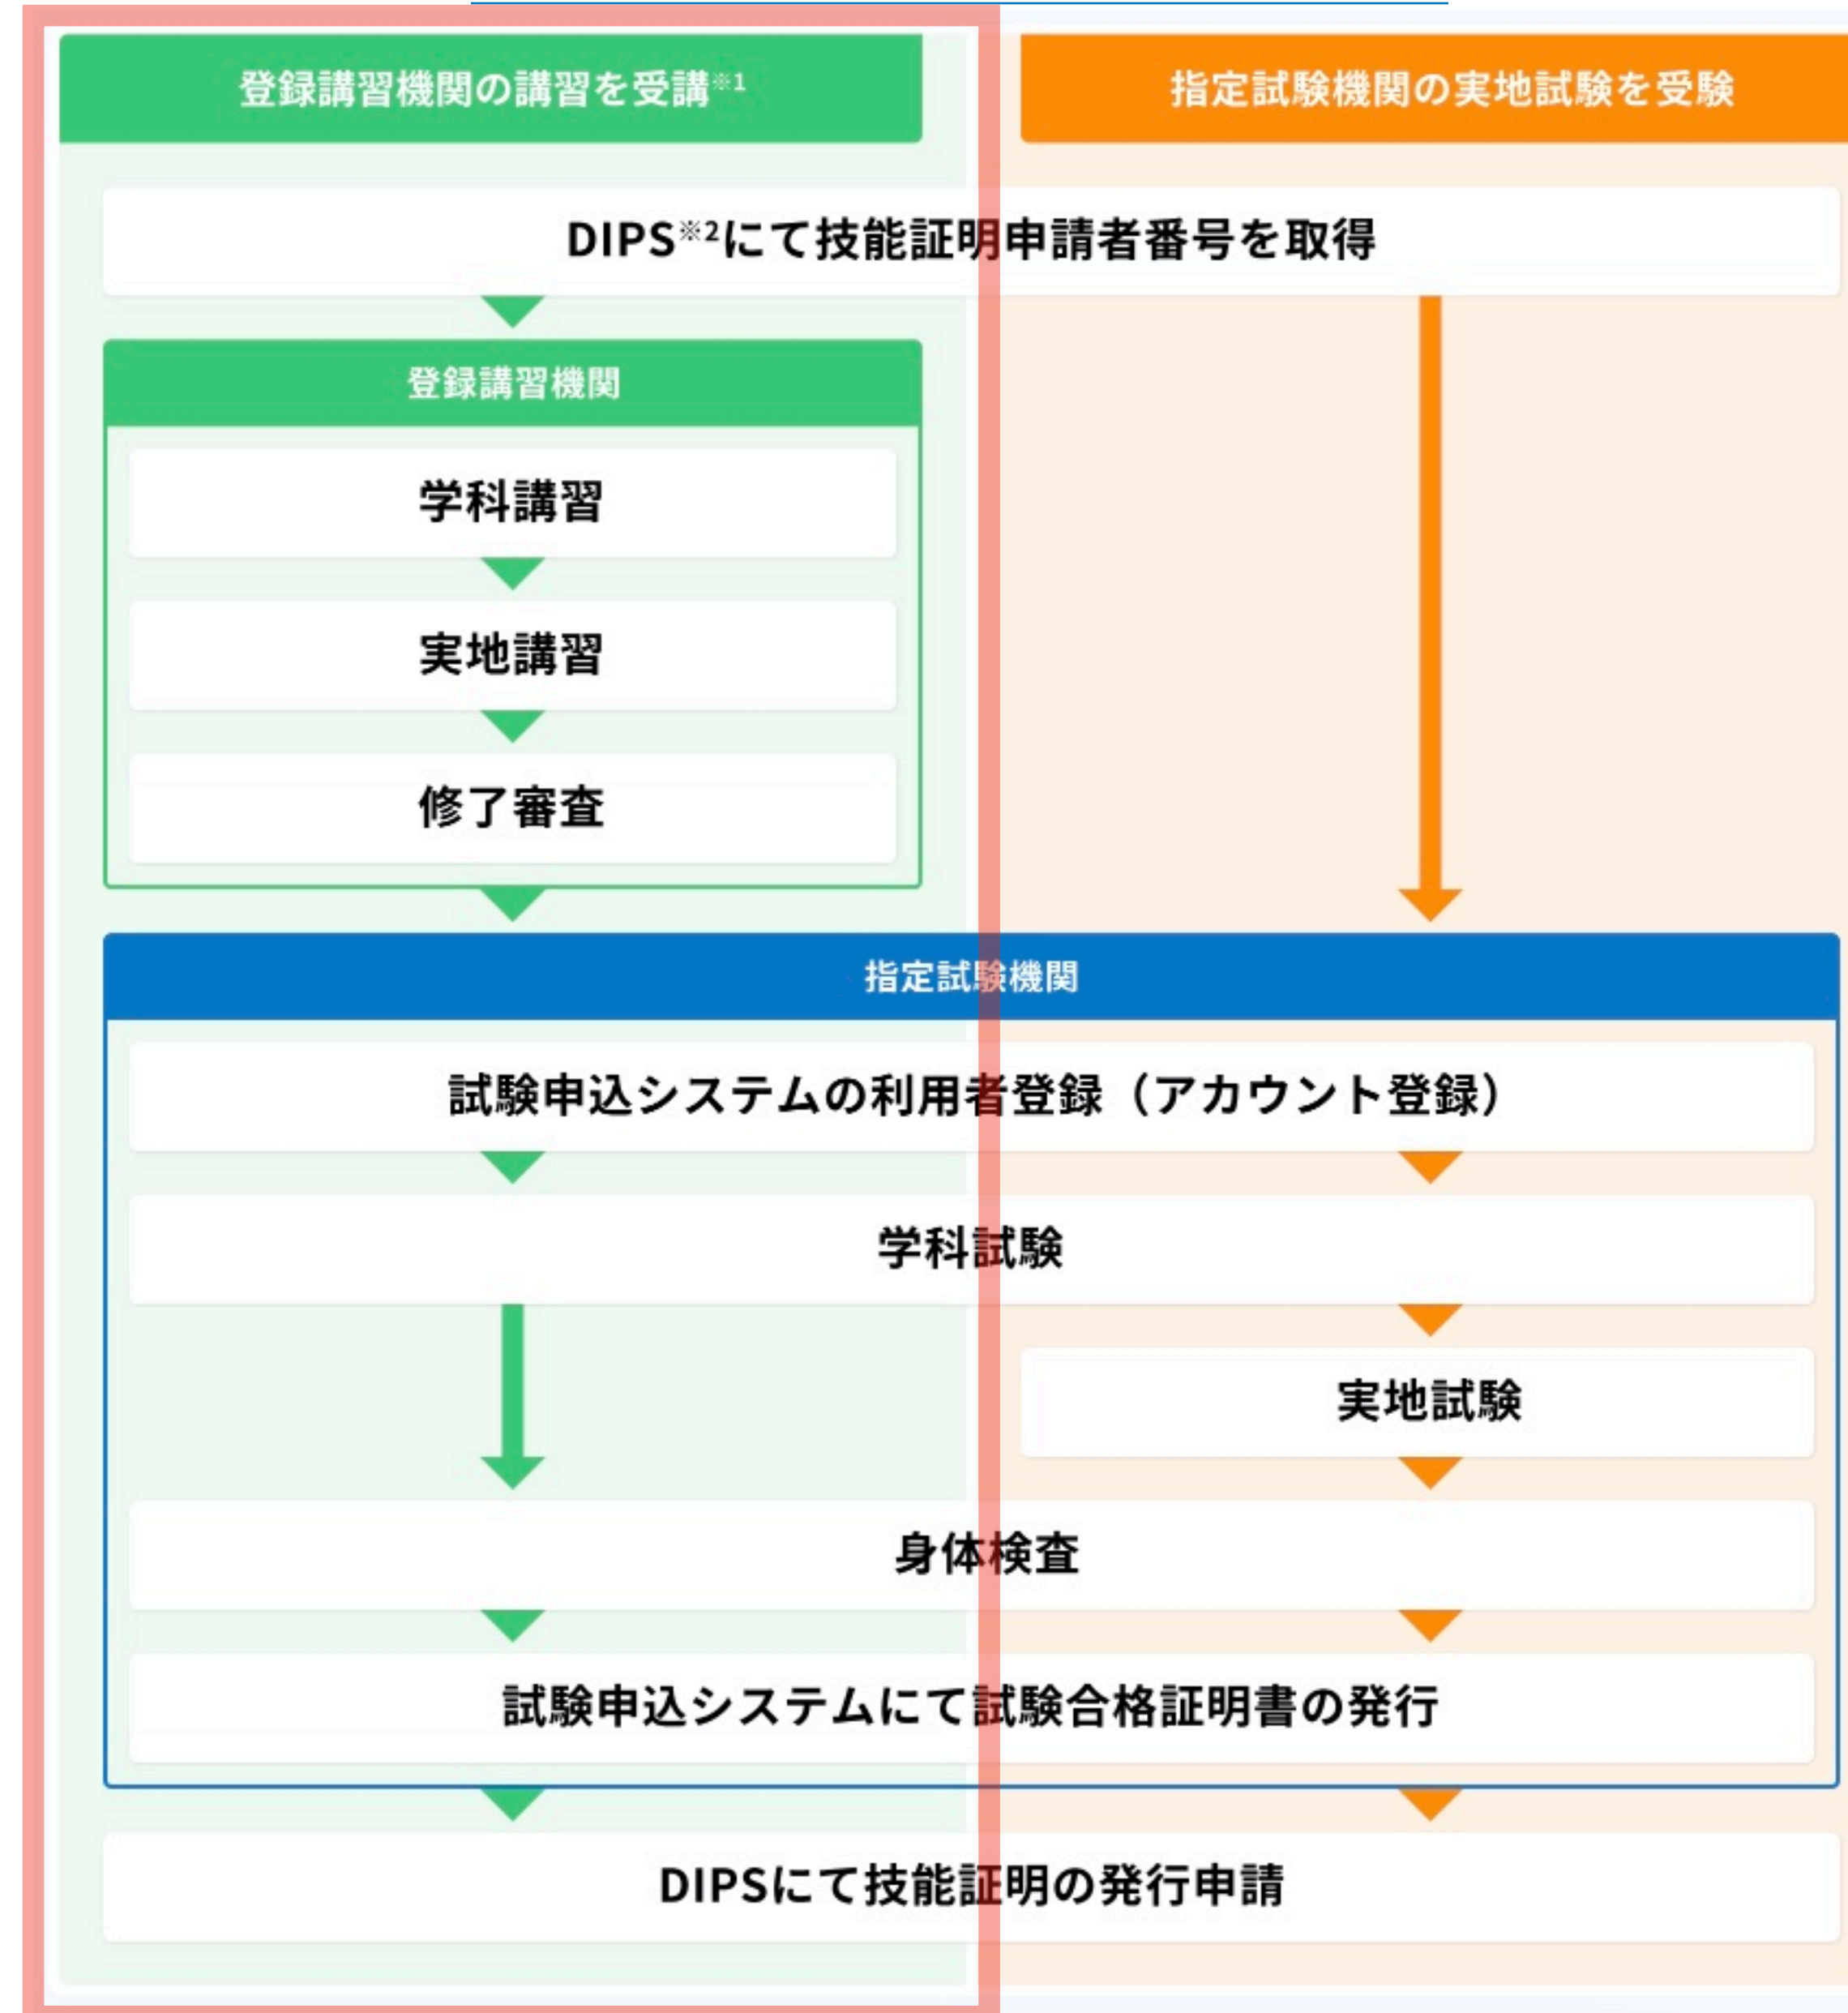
登録講習機関の講習を受講※1

指定試験機関の実地試験を受験

DIPS※2にて技能証明申請者番号を取得

登録講習機関

学科講習

実地講習

修了審査

指定試験機関

試験申込システムの利用者登録（アカウント登録）

学科試験

実地試験

身体検査

試験申込システムにて試験合格証明書の発行

DIPSにて技能証明の発行申請